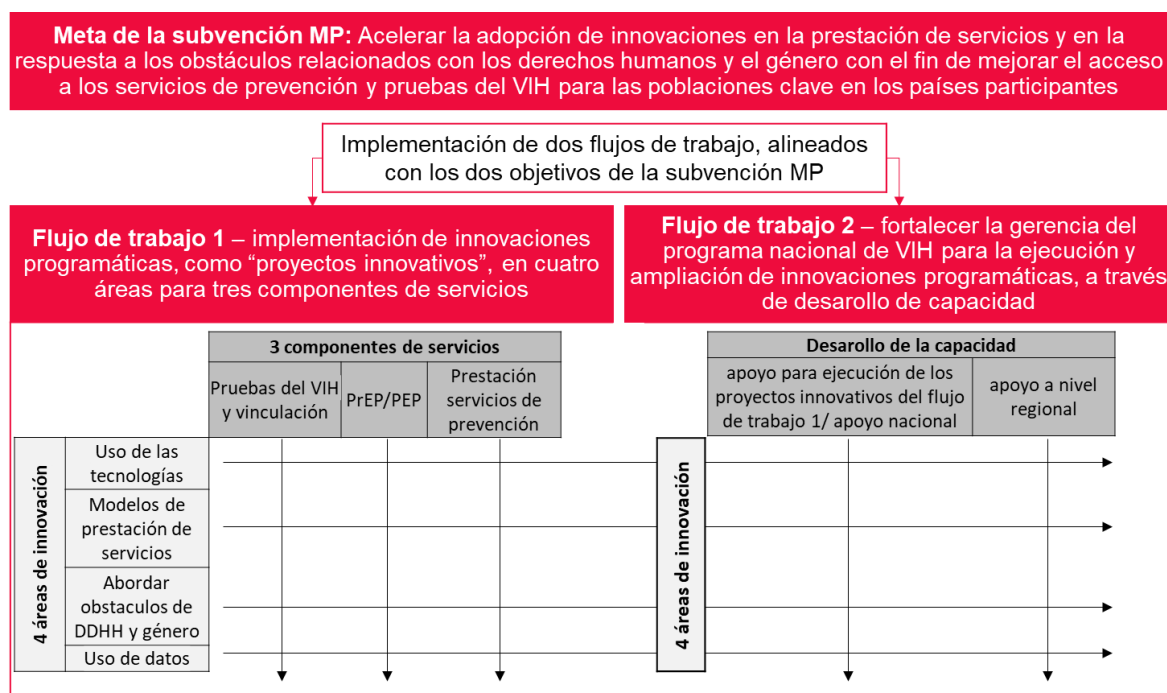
**Meta de la subvención MP:** Acelerar la adopción de innovaciones en la prestación de servicios y en la respuesta a los obstáculos relacionados con los derechos humanos y el género con el fin de mejorar el acceso a los servicios de prevención y pruebas del VIH para las poblaciones clave en los países participantes

Implementación de dos flujos de trabajo, alineados con los dos objetivos de la subvención MP

**Flujo de trabajo 1** – implementación de innovaciones programáticas, como "proyectos innovativos", en cuatro áreas para tres componentes de servicios

**Flujo de trabajo 2** – fortalecer la gerencia del programa nacional de VIH para la ejecución y ampliación de innovaciones programáticas, a través de desarollo de capacidad

| 3 componentes de servicios | | |
|---|---|---|
| Pruebas del VIH y vinculación | PrEP/PEP | Prestación servicios de prevención |

| Desarollo de la capacidad | |
|---|---|
| apoyo para ejecución de los proyectos innovativos del flujo de trabajo 1/ apoyo nacional | apoyo a nivel regional |

4 áreas de innovación

Uso de las tecnologías

Modelos de prestación de servicios

Abordar obstaculos de DDHH y género

Uso de datos

4 áreas de innovación